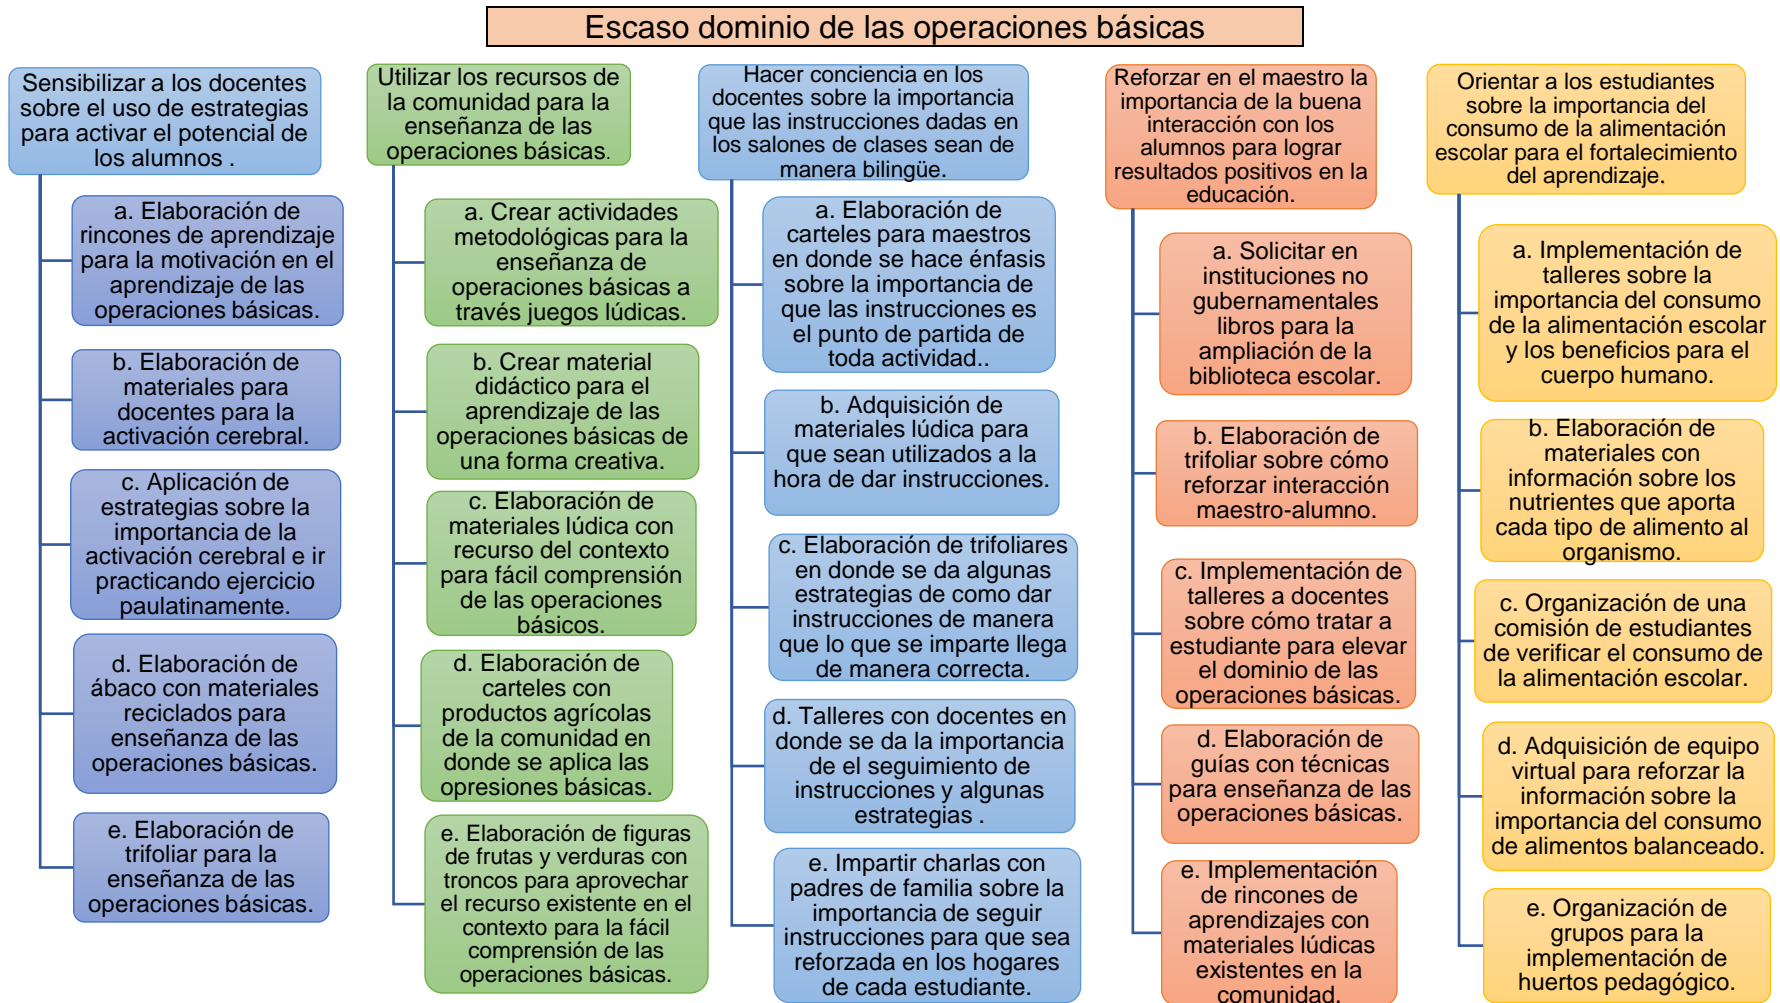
Escaso dominio de las operaciones básicas

Sensibilizar a los docentes sobre el uso de estrategias para activar el potencial de los alumnos .

a. Elaboración de rincones de aprendizaje para la motivación en el aprendizaje de las operaciones básicas.

b. Elaboración de materiales para docentes para la activación cerebral.

c. Aplicación de estrategias sobre la importancia de la activación cerebral e ir practicando ejercicio paulatinamente.

d. Elaboración de ábaco con materiales reciclados para enseñanza de las operaciones básicas.

e. Elaboración de trifoliar para la enseñanza de las operaciones básicas.

Utilizar los recursos de la comunidad para la enseñanza de las operaciones básicas.

a. Crear actividades metodológicas para la enseñanza de operaciones básicas a través juegos lúdicas.

b. Crear material didáctico para el aprendizaje de las operaciones básicas de una forma creativa.

c. Elaboración de materiales lúdica con recurso del contexto para fácil comprensión de las operaciones básicos.

d. Elaboración de carteles con productos agrícolas de la comunidad en donde se aplica las opresiones básicas.

e. Elaboración de figuras de frutas y verduras con troncos para aprovechar el recurso existente en el contexto para la fácil comprensión de las operaciones básicas.

Hacer conciencia en los docentes sobre la importancia que las instrucciones dadas en los salones de clases sean de manera bilingüe.

a. Elaboración de carteles para maestros en donde se hace énfasis sobre la importancia de que las instrucciones es el punto de partida de toda actividad..

b. Adquisición de materiales lúdica para que sean utilizados a la hora de dar instrucciones.

c. Elaboración de trifoliares en donde se da algunas estrategias de como dar instrucciones de manera que lo que se imparte llega de manera correcta.

d. Talleres con docentes en donde se da la importancia de el seguimiento de instrucciones y algunas estrategias .

e. Impartir charlas con padres de familia sobre la importancia de seguir instrucciones para que sea reforzada en los hogares de cada estudiante.

Reforzar en el maestro la importancia de la buena interacción con los alumnos para lograr resultados positivos en la educación.

a. Solicitar en instituciones no gubernamentales libros para la ampliación de la biblioteca escolar.

b. Elaboración de trifoliar sobre cómo reforzar interacción maestro-alumno.

c. Implementación de talleres a docentes sobre cómo tratar a estudiante para elevar el dominio de las operaciones básicas.

d. Elaboración de guías con técnicas para enseñanza de las operaciones básicas.

e. Implementación de rincones de aprendizajes con materiales lúdicas existentes en la comunidad.

Orientar a los estudiantes sobre la importancia del consumo de la alimentación escolar para el fortalecimiento del aprendizaje.

a. Implementación de talleres sobre la importancia del consumo de la alimentación escolar y los beneficios para el cuerpo humano.

b. Elaboración de materiales con información sobre los nutrientes que aporta cada tipo de alimento al organismo.

c. Organización de una comisión de estudiantes de verificar el consumo de la alimentación escolar.

d. Adquisición de equipo virtual para reforzar la información sobre la importancia del consumo de alimentos balanceado.

e. Organización de grupos para la implementación de huertos pedagógico.